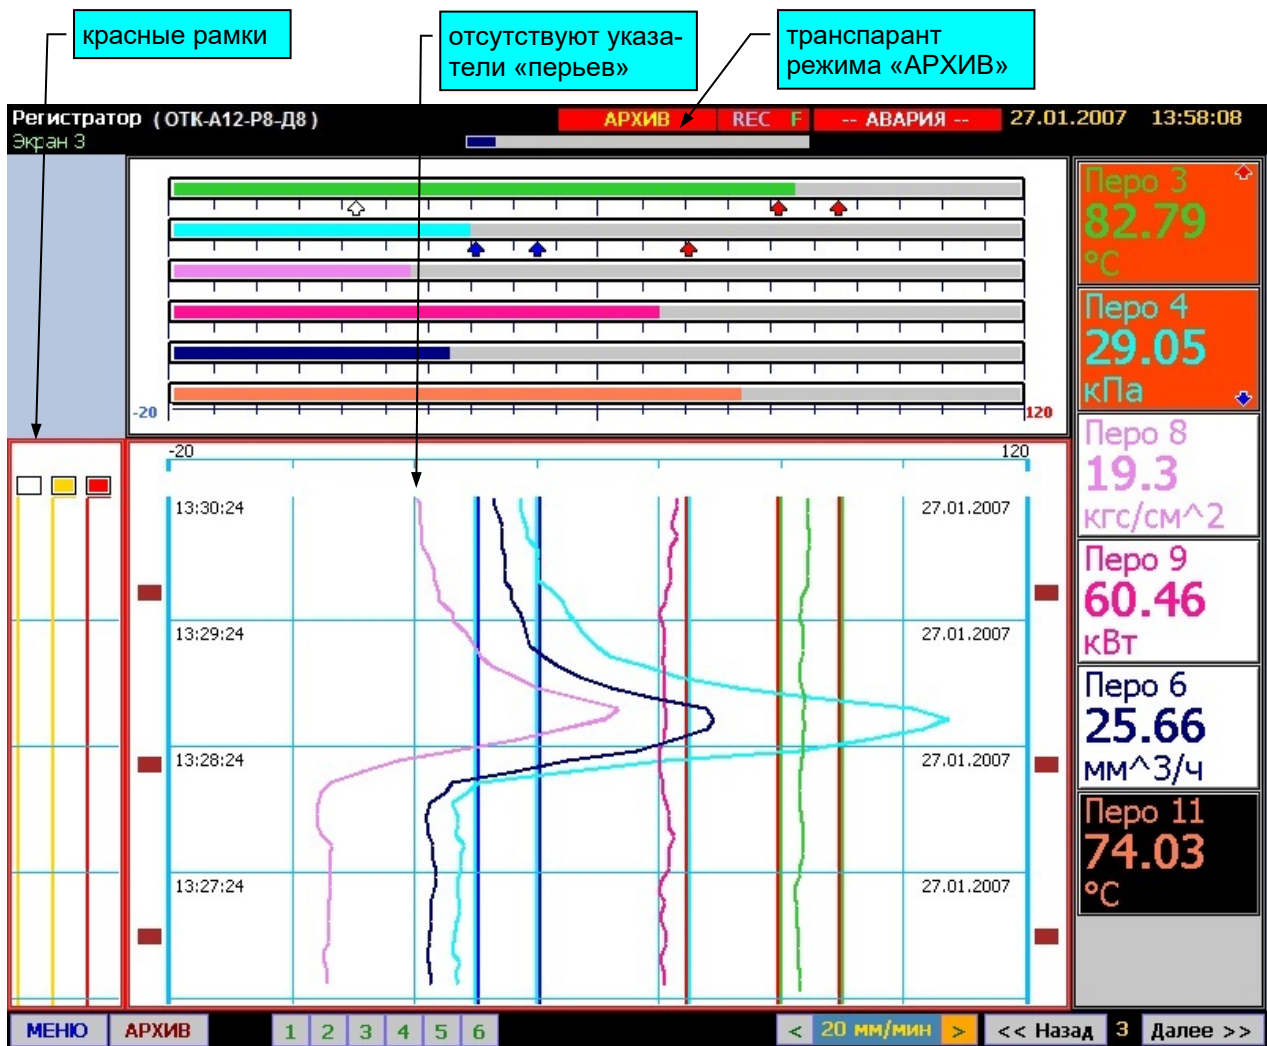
красные рамки

отсутствуют указатели «перьев»

транспарант режима «АРХИВ»

Регистратор ( ОТК-А12-Р8-Д8 )
Экран 3

АРХИВ REC F -- АВАРИЯ -- 27.01.2007 13:58:08

-20 120

Перо 3
82.79
°C

Перо 4
29.05
кПа

Перо 8
19.3
кгс/см^2

Перо 9
60.46
кВт

Перо 6
25.66
мм^3/ч

Перо 11
74.03
°C

-20 120

13:30:24 27.01.2007
13:29:24 27.01.2007
13:28:24 27.01.2007
13:27:24 27.01.2007

МЕНЮ АРХИВ 1 2 3 4 5 6 < 20 мм/мин > << Назад 3 Далее >>